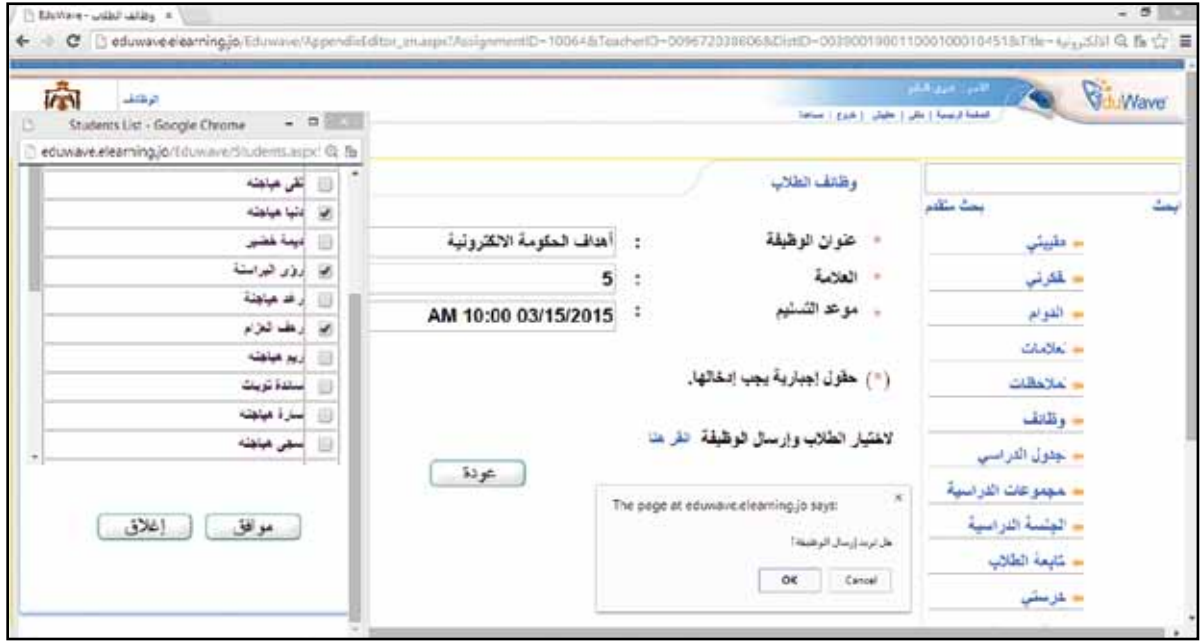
EduWave - وظائف الطلاب ×

eduwave.elearning.jo/Eduwave/AppendixEditor_ar.aspx?AssignmentID=10064&TeacherID=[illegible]&Title=الالكترونية

Students List - Google Chrome

eduwave.elearning.jo/Eduwave/Students.aspx

لقى هياجنه
دانيا هياجنه
ديمة خضير
رؤى البراسنة
رغد هياجنة
رغف العزام
ريم هياجنه
ساندة توبات
سارة هياجنه
سجى هياجنه

موافق
إغلاق

EduWave

الوظائف

الصفحة الرئيسية | ملفي | خروج | مساعدة

وظائف الطلاب

بحث
بحث متقدم

- مقيتي
- مفكرتي
- الدوام
- علامات
- ملاحظات
- وظائف
- جدول الدراسي
- مجموعات الدراسية
- الجلسة الدراسية
- متابعة الطلاب
- حرستي

* عنوان الوظيفة : أهداف الحكومة الالكترونية
* العلامة : 5
* موعد التسليم : AM 10:00 03/15/2015

(*) حقول إجبارية يجب إدخالها.

لاختيار الطلاب وإرسال الوظيفة انقر هنا

عودة

The page at eduwave.elearning.jo says:

هل تريد إرسال الوظيفة؟

OK
Cancel